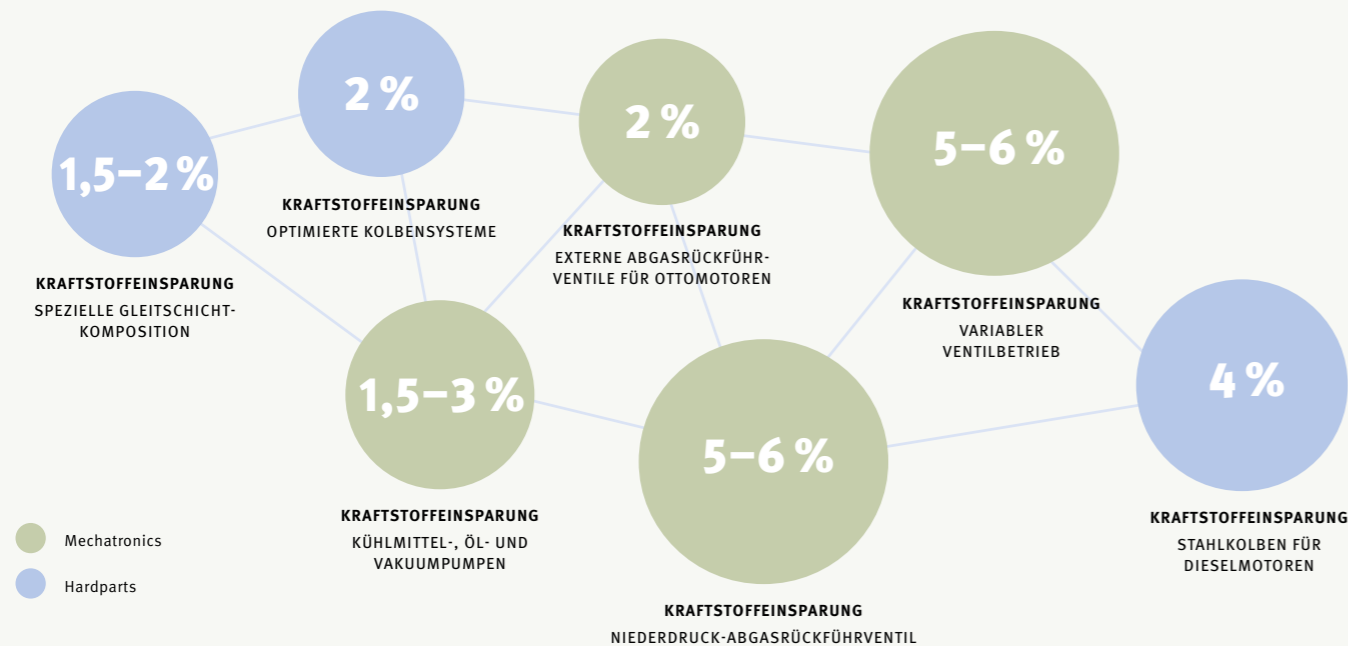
1,5–2 %

KRAFTSTOFFEINSPARUNG
SPEZIELLE GLEITSCHICHTKOMPOSITION

2 %

KRAFTSTOFFEINSPARUNG
OPTIMIERTE KOLBENSYSTEME

2 %

KRAFTSTOFFEINSPARUNG
EXTERNE ABGASRÜCKFÜHRVENTILE FÜR OTTOMOTOREN

5–6 %

KRAFTSTOFFEINSPARUNG
VARIABLER VENTILBETRIEB

4 %

KRAFTSTOFFEINSPARUNG
STAHLKOLBEN FÜR DIESELMOTOREN

1,5–3 %

KRAFTSTOFFEINSPARUNG
KÜHLMITTEL-, ÖL- UND VAKUUMPUMPEN

5–6 %

KRAFTSTOFFEINSPARUNG
NIEDERDRUCK-ABGASRÜCKFÜHRVENTIL

Mechatronics
Hardparts